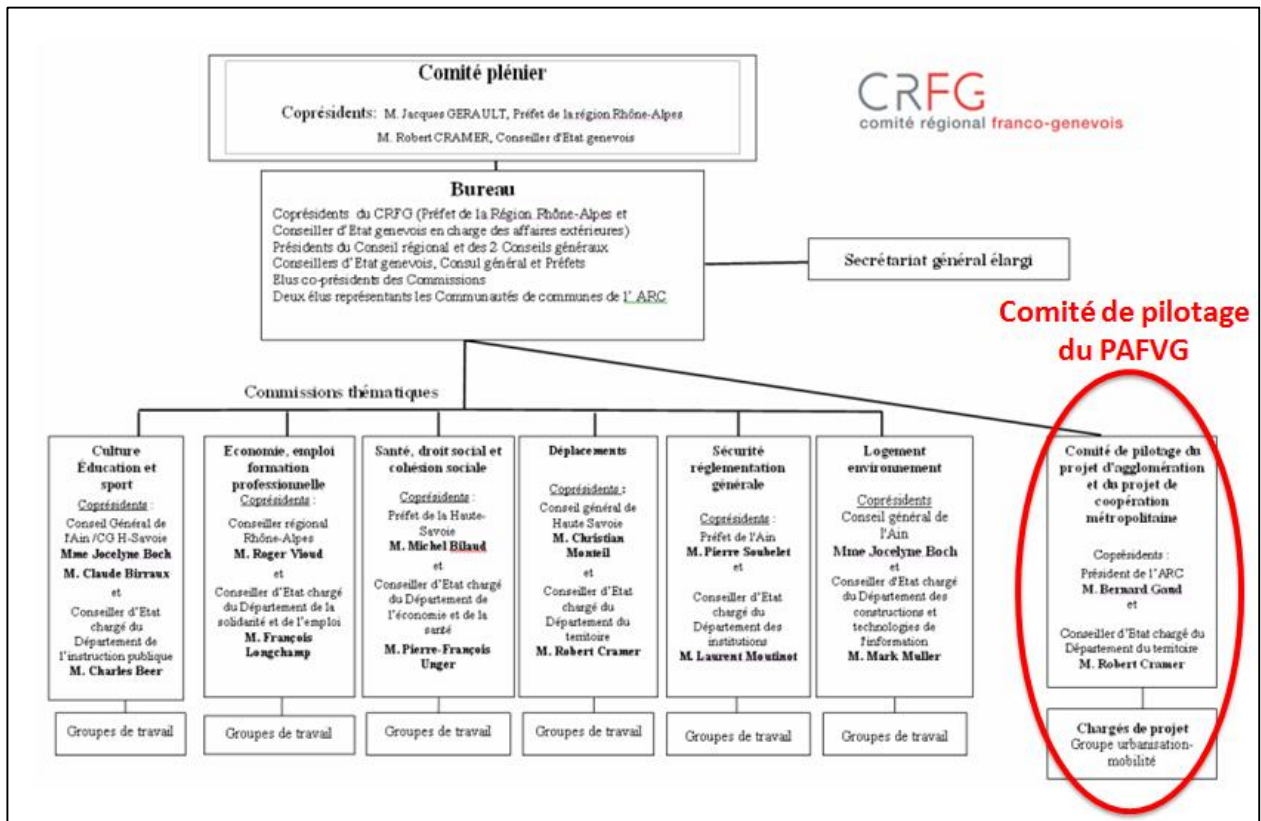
Comité plénier

Coprésidents: M. Jacques GERAULT, Préfet de la région Rhône-Alpes
M. Robert CRAMER, Conseiller d'Etat genevois

CRFG
comité régional franco-genevois

Bureau

Coprésidents du CRFG (Préfet de la Région Rhône-Alpes et Conseiller d'Etat genevois en charge des affaires extérieures)
Présidents du Conseil régional et des 2 Conseils généraux
Conseillers d'Etat genevois, Consul général et Préfets
Elus co-présidents des Commissions
Deux élus représentants les Communautés de communes de l' ARC

Secrétariat général élargi

Comité de pilotage du PAFVG

Commissions thématiques

Culture Éducation et sport
Coprésidents :
Conseil Général de l'Ain /CG H-Savoie
Mme Jocelyne Boch
M. Claude Birraux
et
Conseiller d'Etat chargé du Département de l'instruction publique
M. Charles Beer

Economie, emploi formation professionnelle
Coprésidents :
Conseiller régional Rhône-Alpes
M. Roger Vioud
et
Conseiller d'Etat chargé du Département de la solidarité et de l'emploi
M. François Longchamp

Santé, droit social et cohésion sociale
Coprésidents :
Préfet de la Haute-Savoie
M. Michel Bilaud
et
Conseiller d'Etat chargé du Département de l'économie et de la santé
M. Pierre-François Unger

Déplacements
Coprésidents :
Conseil général de Haute Savoie
M. Christian Monteil
et
Conseiller d'Etat chargé du Département du territoire
M. Robert Cramer

Sécurité réglementation générale
Coprésidents :
Préfet de l'Ain
M. Pierre Soubelet
et
Conseiller d'Etat chargé du Département des institutions
M. Laurent Moutinot

Logement environnement
Coprésidents
Conseil général de l'Ain
Mme Jocelyne Boch
et
Conseiller d'Etat chargé du Département des constructions et technologies de l'information
M. Mark Muller

Comité de pilotage du projet d'agglomération et du projet de coopération métropolitaine
Coprésidents :
Président de l'ARC
M. Bernard Gaud
et
Conseiller d'Etat chargé du Département du territoire
M. Robert Cramer

Groupes de travail

Groupes de travail

Groupes de travail

Groupes de travail

Groupes de travail

Groupes de travail

Chargés de projet
Groupe urbanisation-mobilité